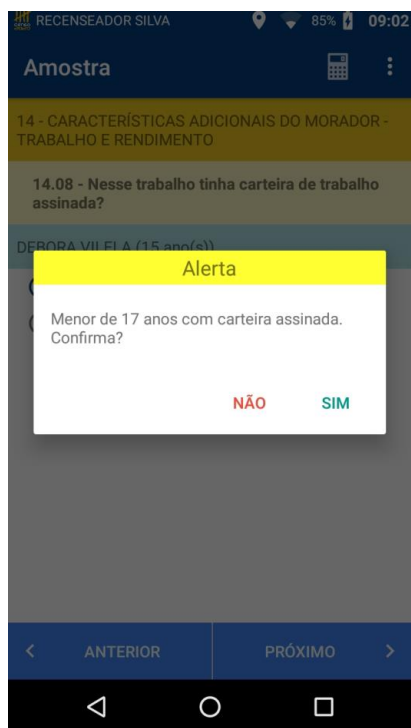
RECENSEADOR SILVA 85% 09:02

Amostra

14 - CARACTERÍSTICAS ADICIONAIS DO MORADOR - TRABALHO E RENDIMENTO

14.08 - Nesse trabalho tinha carteira de trabalho assinada?

DEBORA VILELA (15 ano(s))

Alerta

Menor de 17 anos com carteira assinada. Confirma?

NÃO SIM

< ANTERIOR PRÓXIMO >